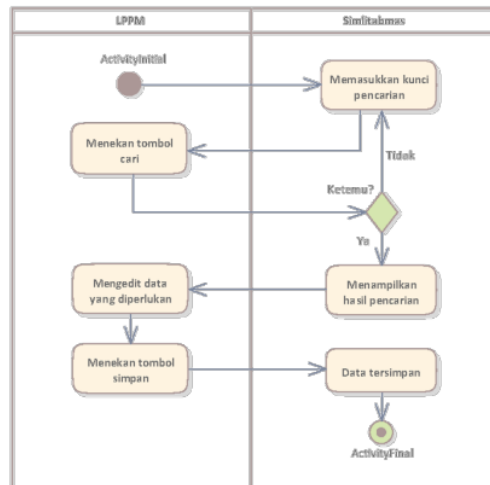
LPPM

Similitabmas

ActivityInitial

Memasukkan kunci pencarian

Menekan tombol cari

Tidak

Ketemu?

Ya

Mengedit data yang diperlukan

Menampilkan hasil pencarian

Menekan tombol simpan

Data tersimpan

ActivityFinal